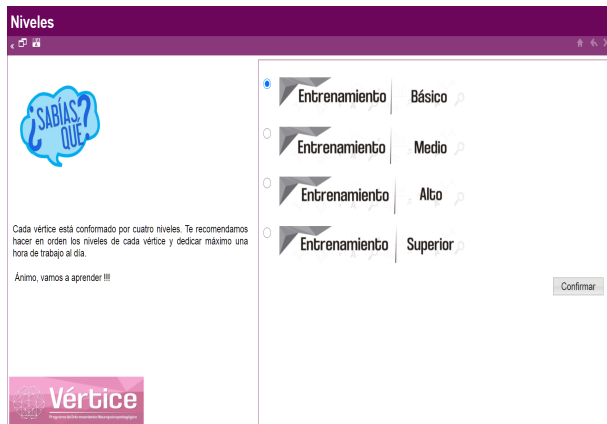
Niveles

¿SABÍAS QUE?

Cada vértice está conformado por cuatro niveles. Te recomendamos hacer en orden los niveles de cada vértice y dedicar máximo una hora de trabajo al día.

Ánimo, vamos a aprender !!!

Vértice
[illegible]

Entrenamiento Básico

Entrenamiento Medio

Entrenamiento Alto

Entrenamiento Superior

Confirmar